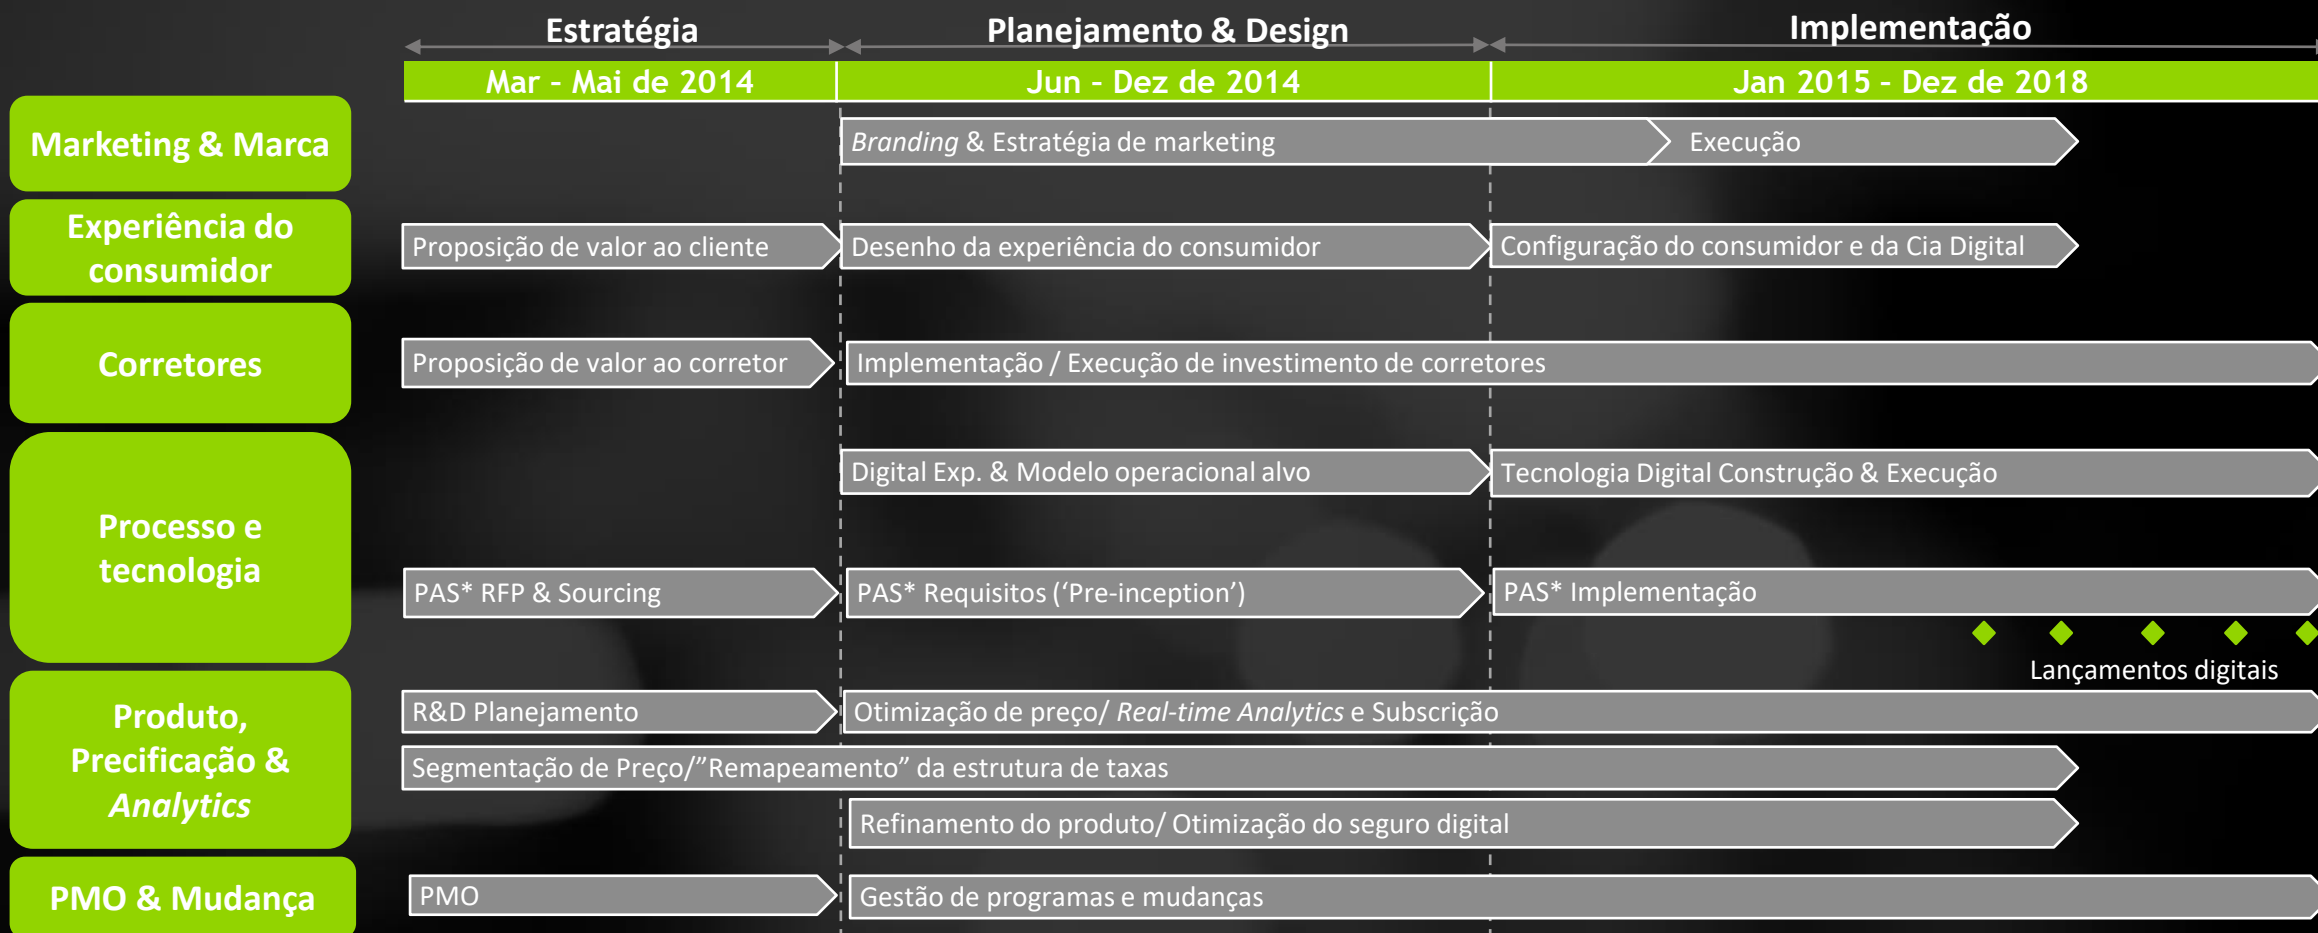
Estratégia

Planejamento & Design

Implementação

Mar - Mai de 2014

Jun - Dez de 2014

Jan 2015 - Dez de 2018

Marketing & Marca

*Branding* & Estratégia de marketing

Execução

Experiência do consumidor

Proposição de valor ao cliente

Desenho da experiência do consumidor

Configuração do consumidor e da Cia Digital

Corretores

Proposição de valor ao corretor

Implementação / Execução de investimento de corretores

Processo e tecnologia

Digital Exp. & Modelo operacional alvo

Tecnologia Digital Construção & Execução

PAS* RFP & Sourcing

PAS* Requisitos (‘Pre-inception’)

PAS* Implementação

Lançamentos digitais

Produto, Precificação & *Analytics*

R&D Planejamento

Otimização de preço/ *Real-time Analytics* e Subscrição

Segmentação de Preço/”Remapeamento” da estrutura de taxas

Refinamento do produto/ Otimização do seguro digital

PMO & Mudança

PMO

Gestão de programas e mudanças